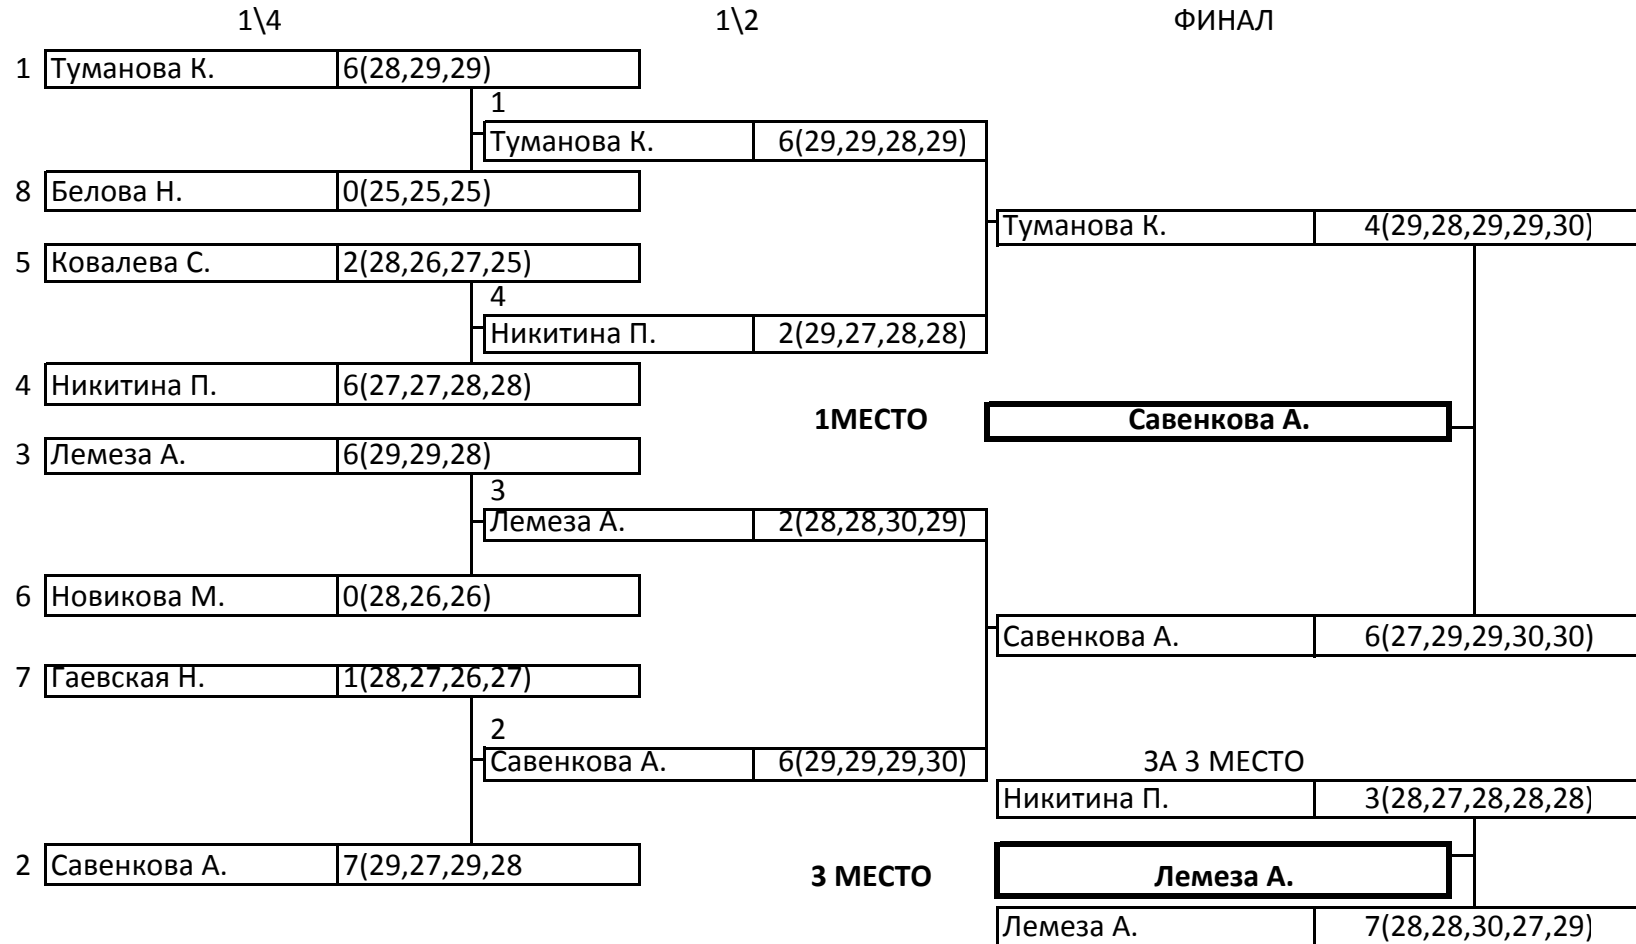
1\4

1\2

ФИНАЛ

1 Туманова К. 6(28,29,29)

1
Туманова К. 6(29,29,28,29)

8 Белова Н. 0(25,25,25)

Туманова К. 4(29,28,29,29,30)

5 Ковалева С. 2(28,26,27,25)

4
Никитина П. 2(29,27,28,28)

4 Никитина П. 6(27,27,28,28)

1МЕСТО

Савенкова А.

3 Лемеза А. 6(29,29,28)

3
Лемеза А. 2(28,28,30,29)

6 Новикова М. 0(28,26,26)

Савенкова А. 6(27,29,29,30,30)

7 Гаевская Н. 1(28,27,26,27)

2
Савенкова А. 6(29,29,29,30)

ЗА 3 МЕСТО

Никитина П. 3(28,27,28,28,28)

2 Савенкова А. 7(29,27,29,28

3 МЕСТО

Лемеза А.

Лемеза А. 7(28,28,30,27,29)